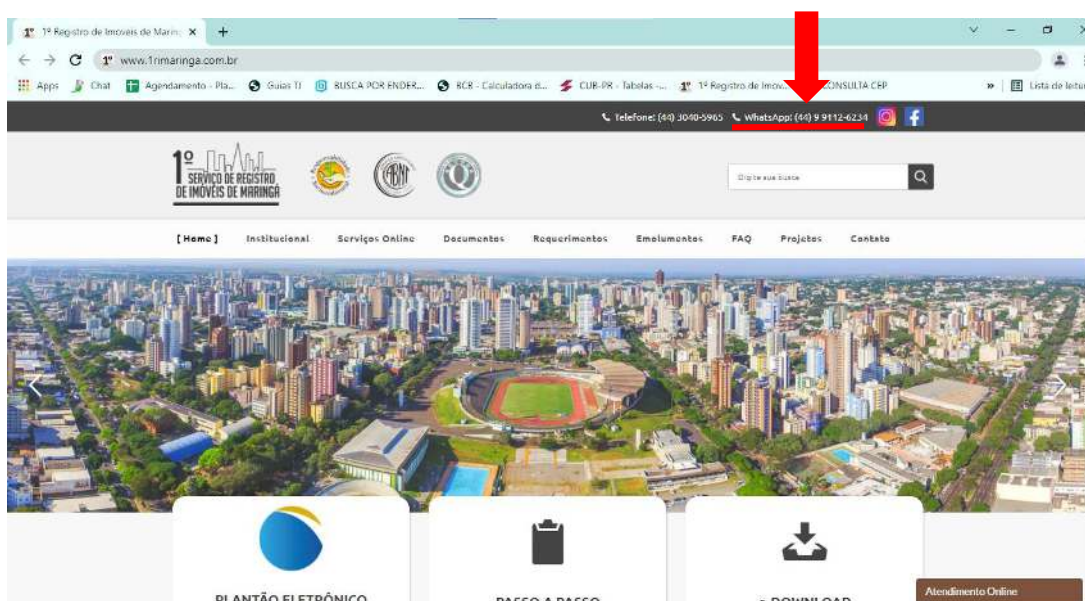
1º Registro de Imoveis de Maring ×
+
www.1rimaringa.com.br
Apps Chat Agendamento - Pla... Guias TJ BUSCA POR ENDER... BCB - Calculadora d... CUB-PR - Tabelas -... 1º Registro de Imov... CONSULTA CEP
Lista de leitura

Telefone: (44) 3040-5965 WhatsApp: (44) 9 9112-6234

1º SERVIÇO DE REGISTRO DE IMÓVEIS DE MARINGÁ

ABNT

Digite sua busca

[Home] Institucional Serviços Online Documentos Requerimentos Emolumentos FAQ Projetos Contato

PLANTÃO ELETRÔNICO
PASSO A PASSO
DOWNLOAD

Atendimento Online